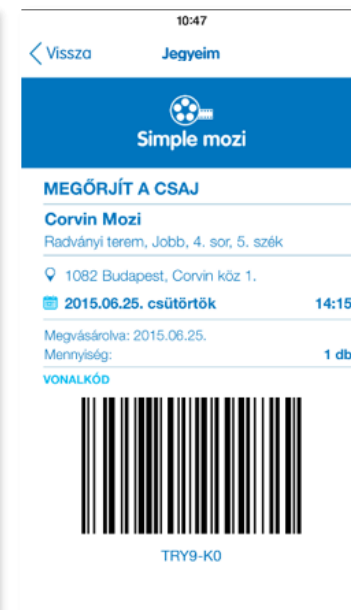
10:47

Vissza

Jegyeim

Simple mozi

MEGŐRJÍT A CSAJ

Corvin Mozi

Radványi terem, Jobb, 4. sor, 5. szék

1082 Budapest, Corvin köz 1.

2015.06.25. csütörtök

14:15

Megvásárolva: 2015.06.25.

Mennyiség:

1 db

VONALKÓD

TRY9-K0